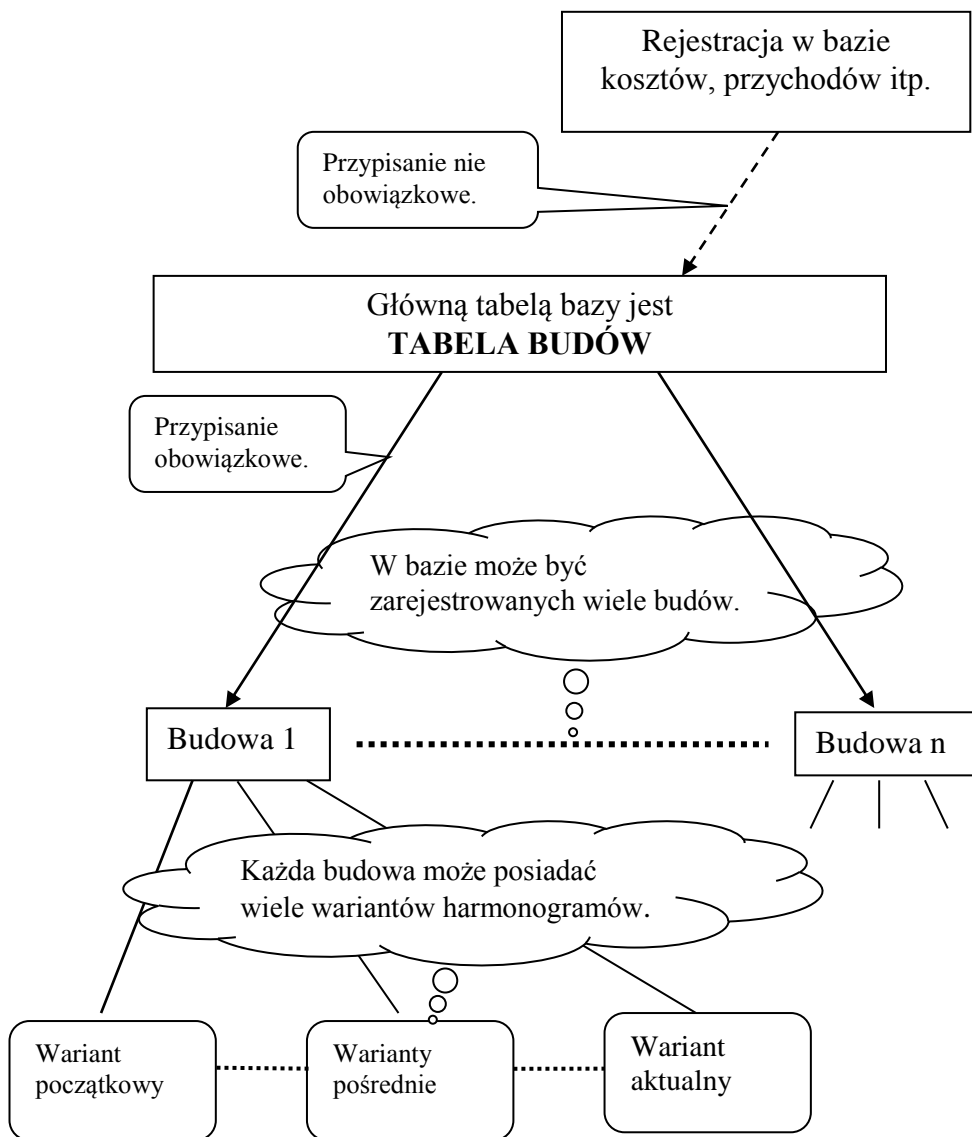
Rejestracja w bazie kosztów, przychodów itp.

Przypisanie nie obowiązkowe.

Główną tabelą bazy jest
**TABELA BUDÓW**

Przypisanie obowiązkowe.

W bazie może być zarejestrowanych wiele budów.

Budowa 1

Budowa n

Każda budowa może posiadać wiele wariantów harmonogramów.

Wariant początkowy

Warianty pośrednie

Wariant aktualny